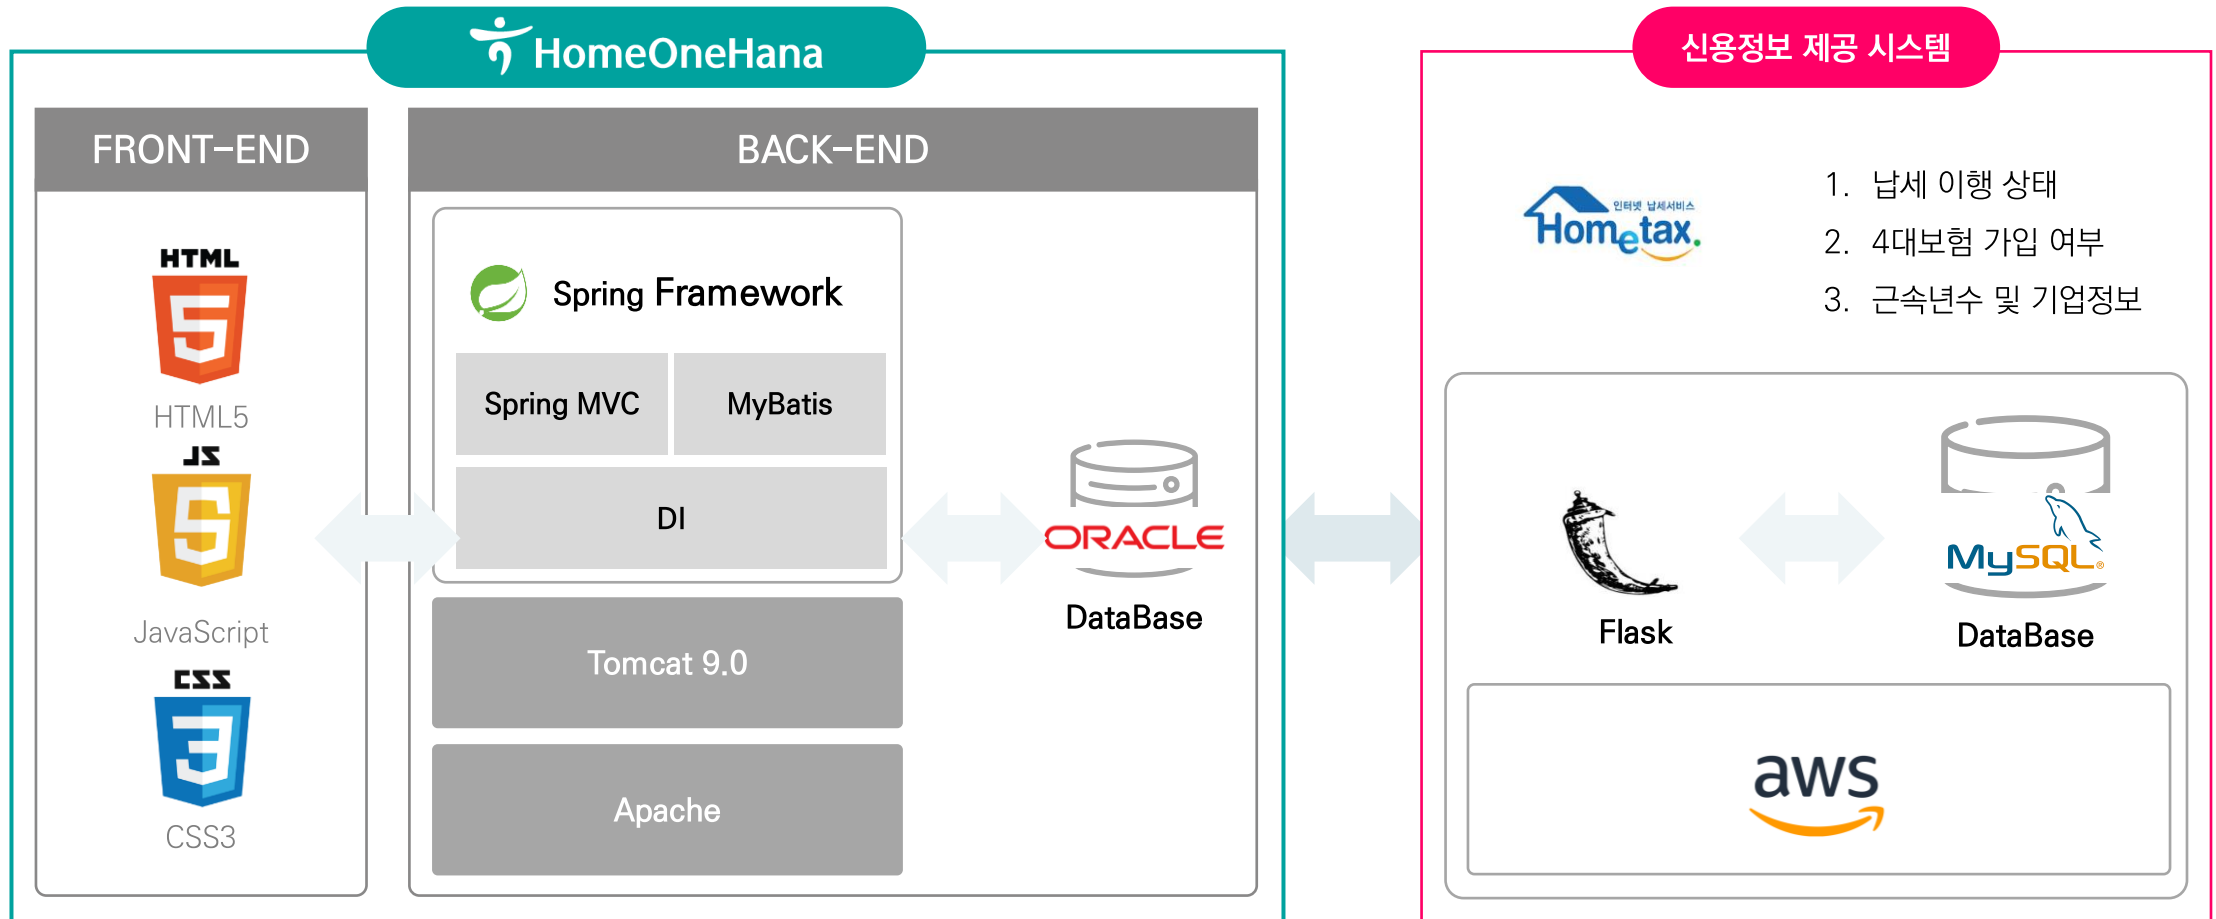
HomeOneHana

FRONT-END

HTML

HTML5

JS

JavaScript

CSS

CSS3

BACK-END

Spring Framework

Spring MVC

MyBatis

DI

Tomcat 9.0

Apache

ORACLE

DataBase

신용정보 제공 시스템

인터넷 납세서비스

Hometax.

1. 납세 이행 상태
2. 4대보험 가입 여부
3. 근속년수 및 기업정보

Flask

MySQL

DataBase

aws